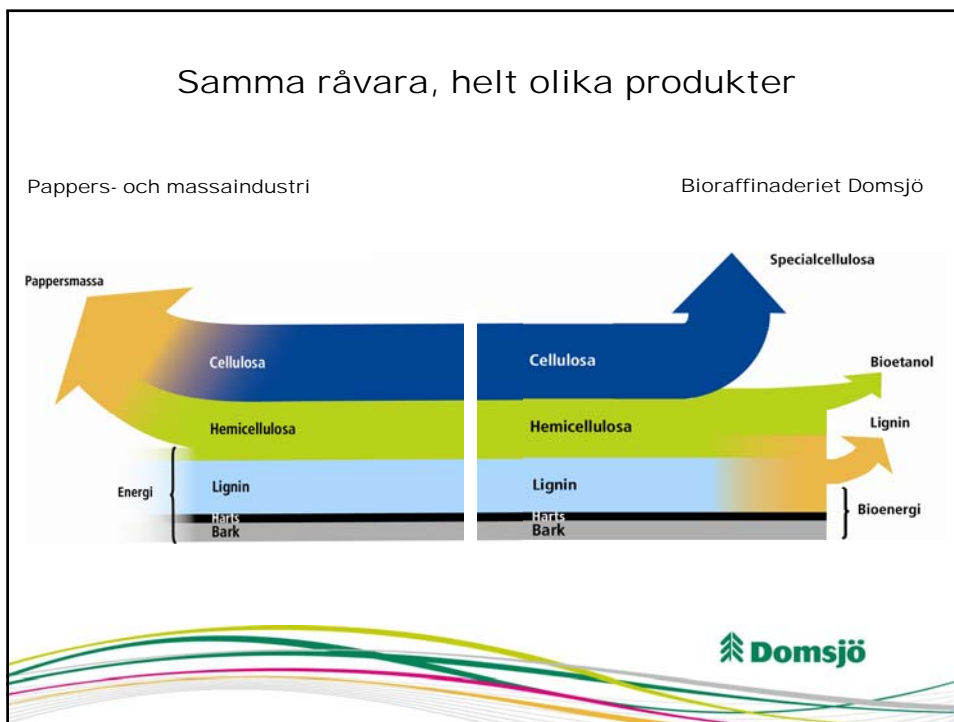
Samma råvara, helt olika produkter

Pappers- och massaindustri

Bioraffinaderiet Domsjö

Pappersmassa

Cellulosa

Hemicellulosa

Energi

Lignin

Harts

Bark

Specialcellulosa

Cellulosa

Bioetanol

Hemicellulosa

Lignin

Lignin

Harts

Bark

Bioenergi

Domsjö